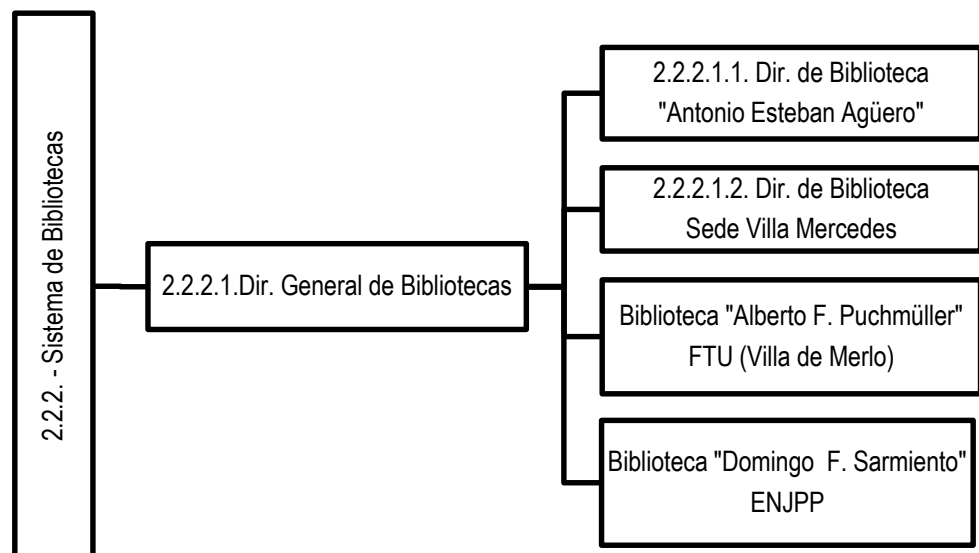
2.2.2. - Sistema de Bibliotecas

2.2.2.1.Dir. General de Bibliotecas

2.2.2.1.1. Dir. de Biblioteca "Antonio Esteban Agüero"

2.2.2.1.2. Dir. de Biblioteca Sede Villa Mercedes

Biblioteca "Alberto F. Puchmüller" FTU (Villa de Merlo)

Biblioteca "Domingo F. Sarmiento" ENJPP